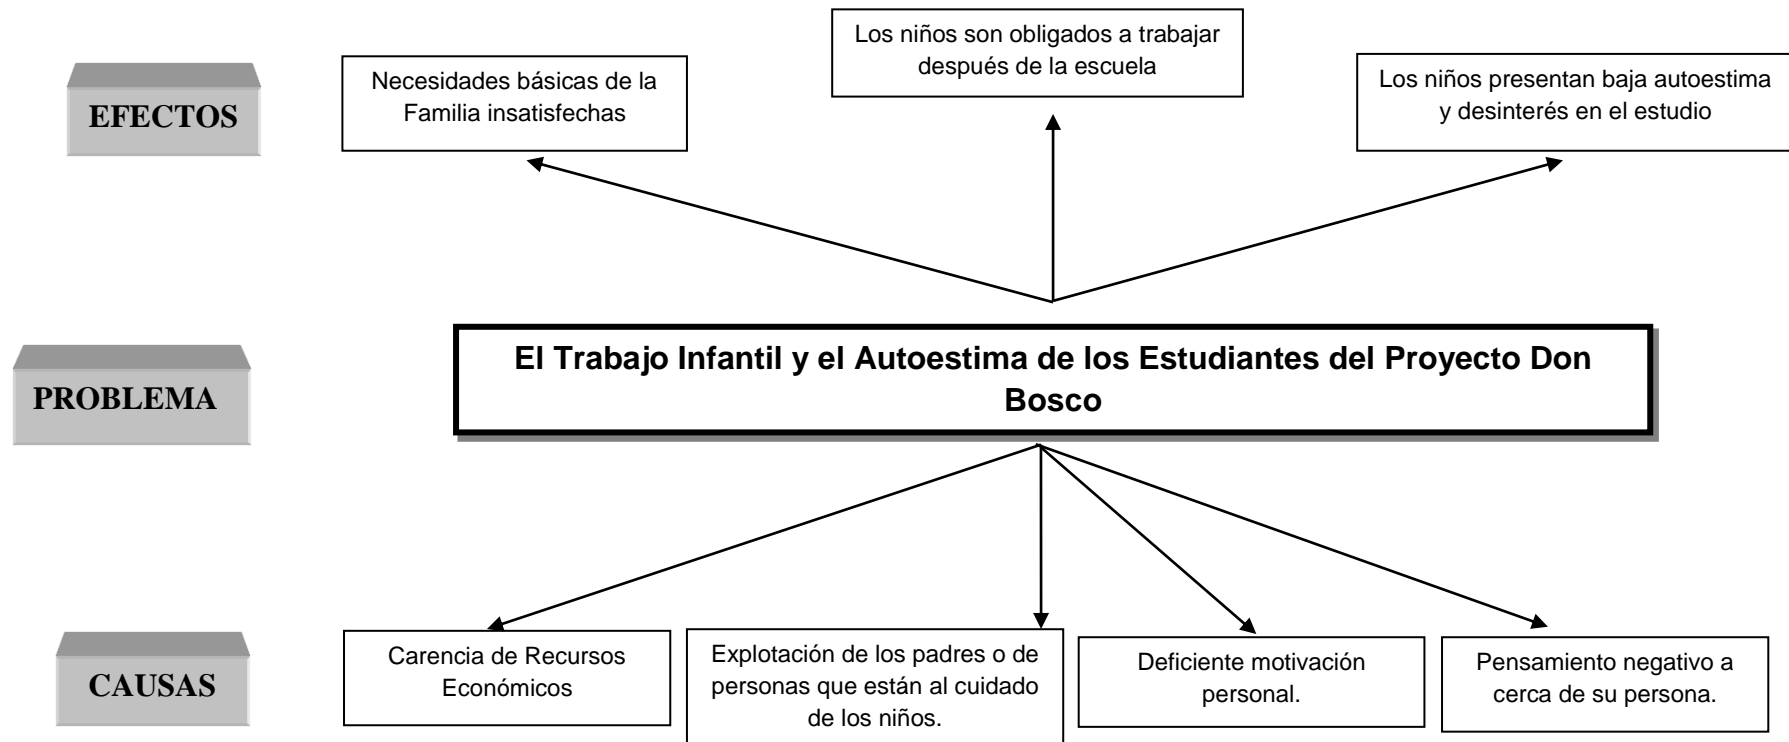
EFECTOS

Necesidades básicas de la Familia insatisfechas

Los niños son obligados a trabajar después de la escuela

Los niños presentan baja autoestima y desinterés en el estudio

PROBLEMA

El Trabajo Infantil y el Autoestima de los Estudiantes del Proyecto Don Bosco

CAUSAS

Carencia de Recursos Económicos

Explotación de los padres o de personas que están al cuidado de los niños.

Deficiente motivación personal.

Pensamiento negativo a cerca de su persona.